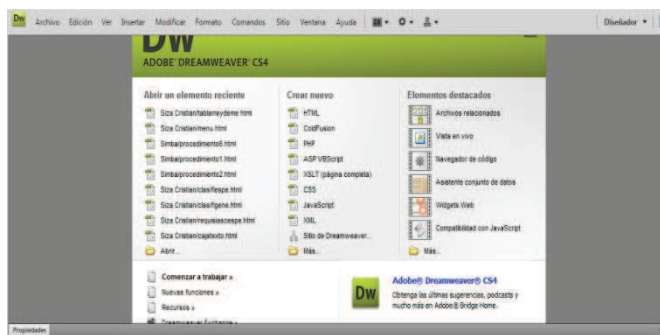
Dw Archivo Edición Ver Insertar Modificar Formato Comandos Sitio Ventana Ayuda

Diseñador ▾

DW
ADOBE® DREAMWEAVER® CS4

Abrir un elemento reciente
Siza Cristian/tablamydeme.html
Siza Cristian/menu.html
Simbal/procedimiento6.html
Simbal/procedimiento1.html
Simbal/procedimiento2.html
Siza Cristian/clasifespe.html
Siza Cristian/clasifgene.html
Siza Cristian/requisitoscespe.html
Siza Cristian/cajatexto.html
Abrir...

Crear nuevo
HTML
ColdFusion
PHP
ASP VBScript
XSLT (página completa)
CSS
JavaScript
XML
Sitio de Dreamweaver...
Más...

Elementos destacados
Archivos relacionados
Vista en vivo
Navegador de código
Asistente conjunto de datos
Widgets Web
Compatibilidad con JavaScript
Más...

Comenzar a trabajar »
Nuevas funciones »
Recursos »
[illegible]

Adobe® Dreamweaver® CS4
Obtenga las últimas sugerencias, podcasts y mucho más en Adobe® Bridge Home.

Propiedades